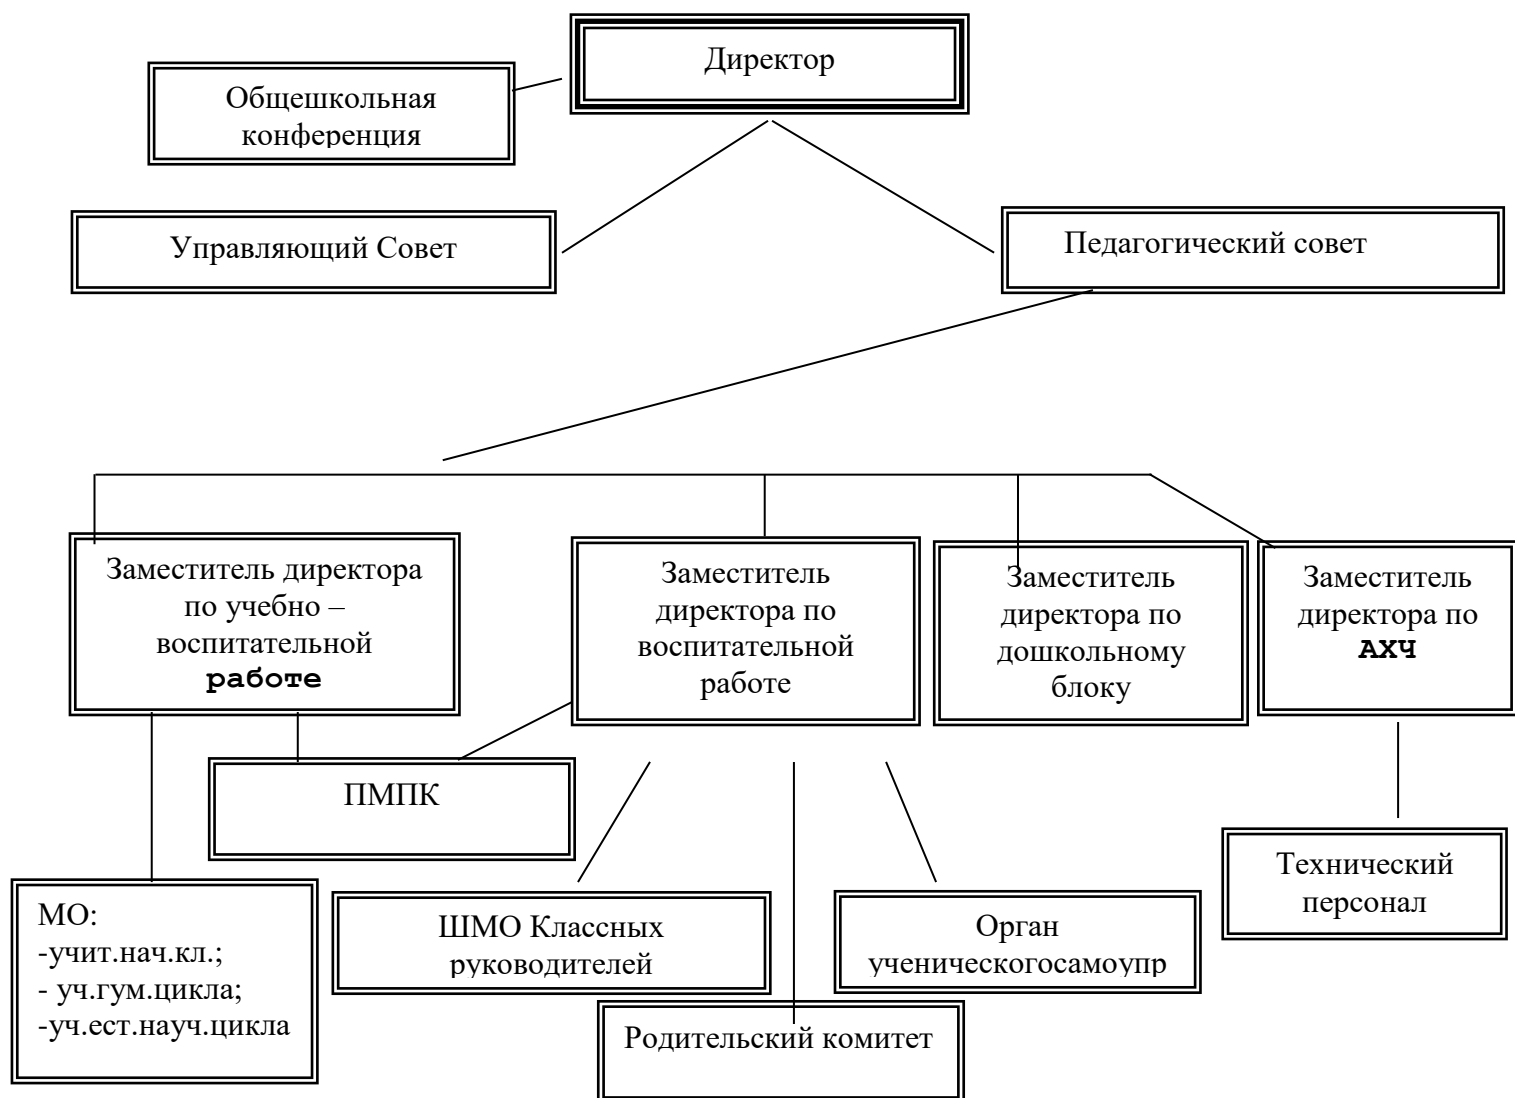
Директор

Общешкольная конференция

Управляющий Совет

Педагогический совет

Заместитель директора по учебно – воспитательной работе

Заместитель директора по воспитательной работе

Заместитель директора по дошкольному блоку

Заместитель директора по АХЧ

ПМПК

Технический персонал

МО:
-учит.нач.кл.;
- уч.гум.цикла;
-уч.ест.науч.цикла

ШМО Классных руководителей

Орган ученическогосамоупр

Родительский комитет